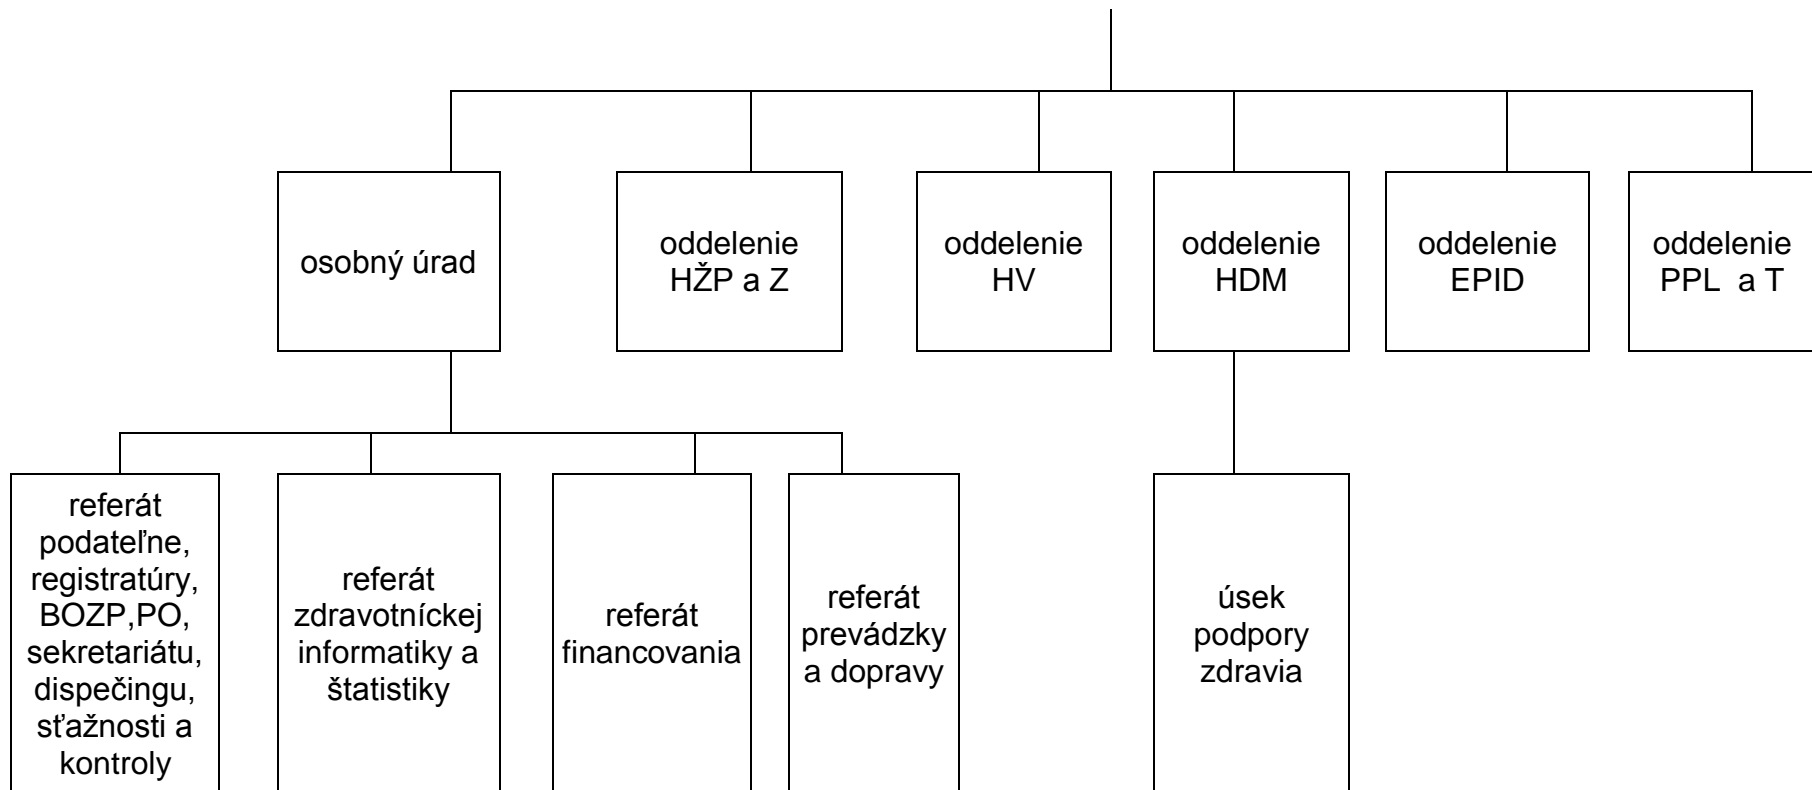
osobný úrad

oddelenie HŽP a Z

oddelenie HV

oddelenie HDM

oddelenie EPID

oddelenie PPL a T

referát podateľne, registratúry, BOZP,PO, sekretariátu, dispečingu, sťažnosti a kontroly

referát zdravotníckej informatiky a štatistiky

referát financovania

referát prevádzky a dopravy

úsek podpory zdravia